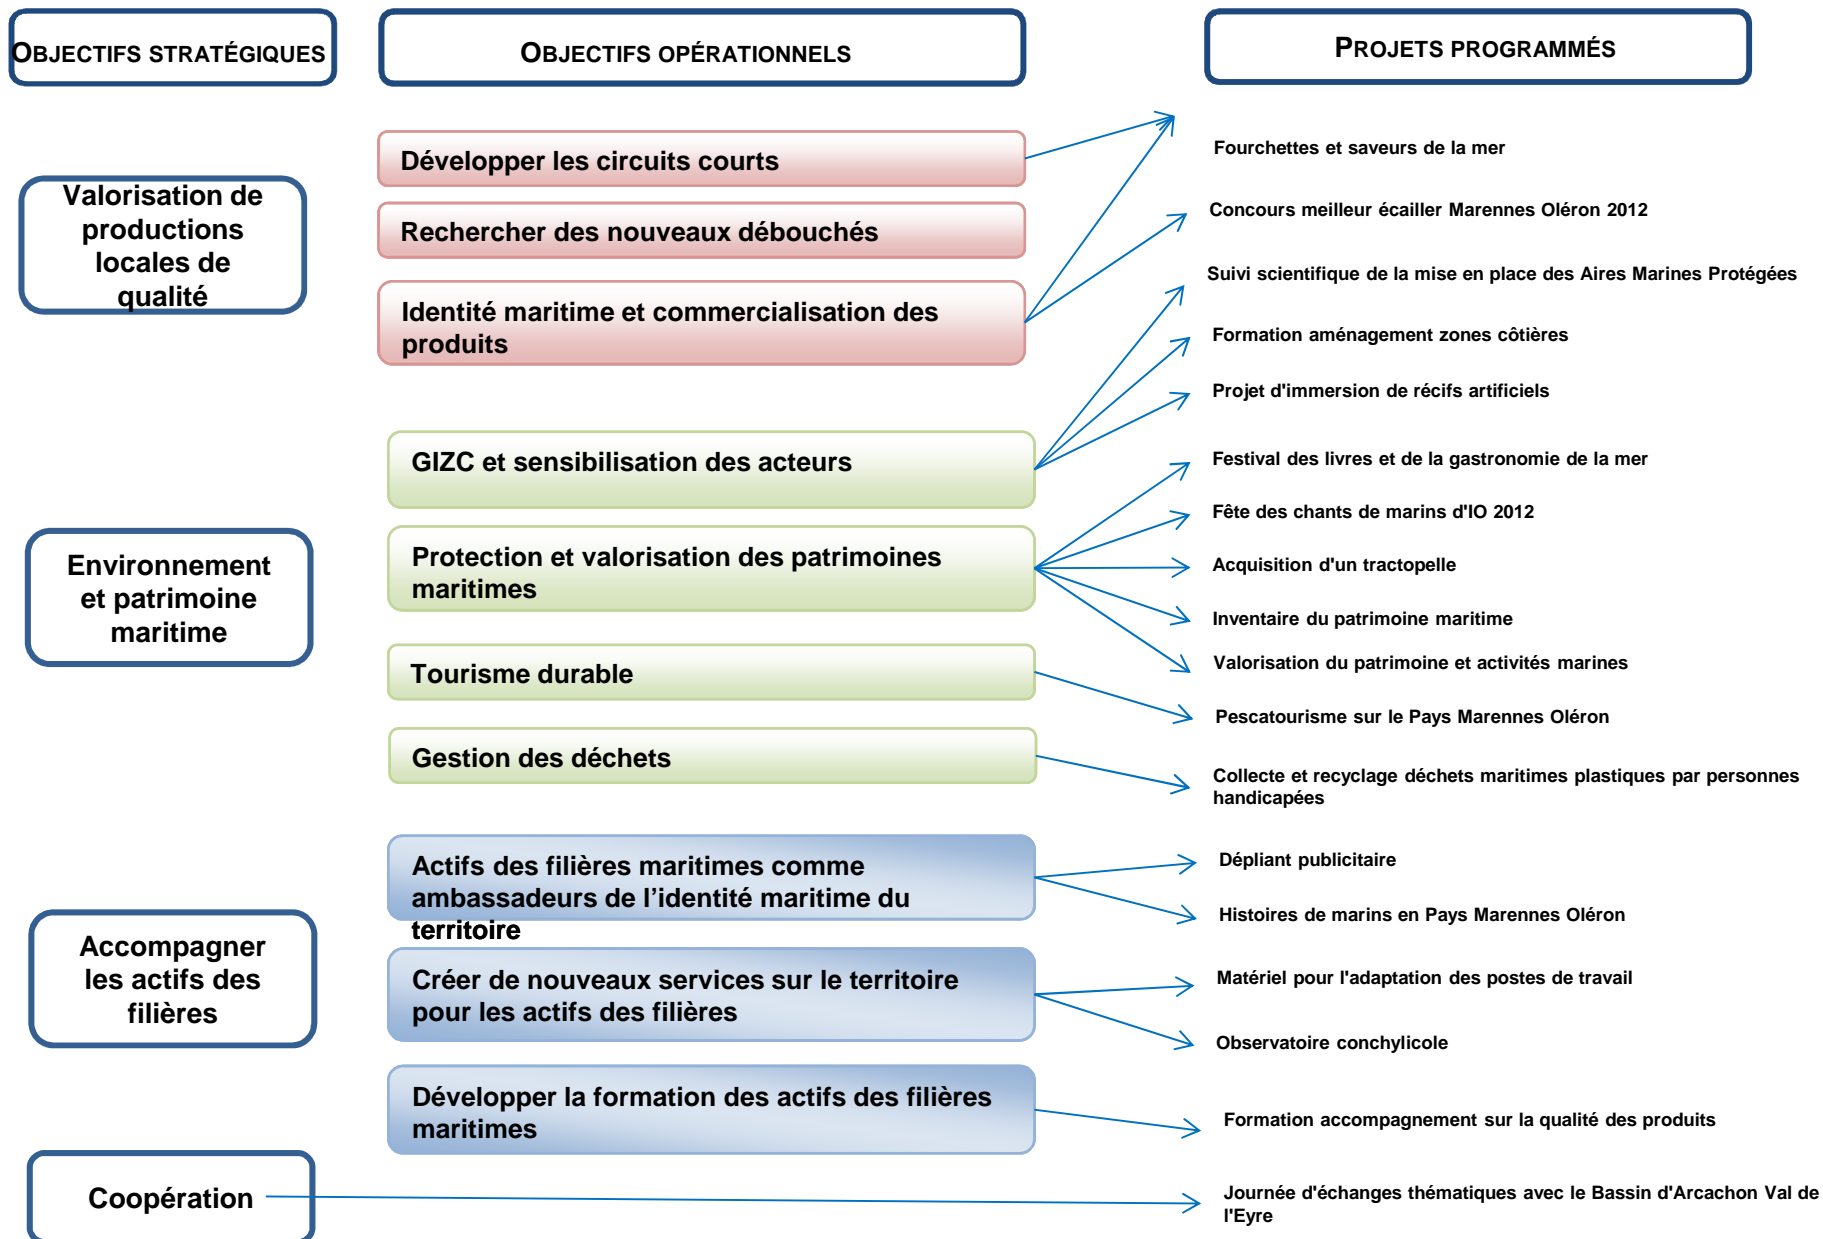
OBJECTIFS STRATÉGIQUES

OBJECTIFS OPÉRATIONNELS

PROJETS PROGRAMMÉS

Valorisation de productions locales de qualité

Développer les circuits courts

Rechercher des nouveaux débouchés

Identité maritime et commercialisation des produits

Fourchettes et saveurs de la mer

Concours meilleur écailler Marennes Oléron 2012

Suivi scientifique de la mise en place des Aires Marines Protégées

Formation aménagement zones côtières

Projet d'immersion de récifs artificiels

Environnement et patrimoine maritime

GIZC et sensibilisation des acteurs

Protection et valorisation des patrimoines maritimes

Tourisme durable

Gestion des déchets

Festival des livres et de la gastronomie de la mer

Fête des chants de marins d'IO 2012

Acquisition d'un tractopelle

Inventaire du patrimoine maritime

Valorisation du patrimoine et activités marines

Pescatourisme sur le Pays Marennes Oléron

Collecte et recyclage déchets maritimes plastiques par personnes handicapées

Accompagner les actifs des filières

Actifs des filières maritimes comme ambassadeurs de l'identité maritime du territoire

Créer de nouveaux services sur le territoire pour les actifs des filières

Développer la formation des actifs des filières maritimes

Dépliant publicitaire

Histoires de marins en Pays Marennes Oléron

Matériel pour l'adaptation des postes de travail

Observatoire conchylicole

Formation accompagnement sur la qualité des produits

Coopération

Journée d'échanges thématiques avec le Bassin d'Arcachon Val de l'Eyre